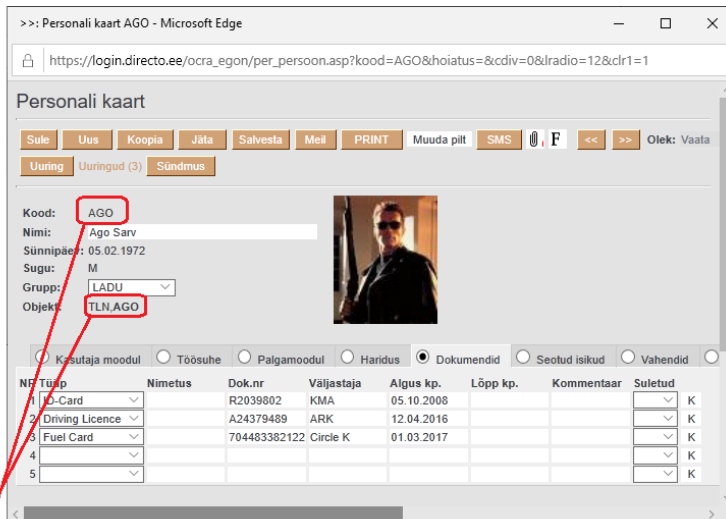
>>: Personali kaart AGO - Microsoft Edge

https://login.directo.ee/ocra_egon/per_persoon.asp?kood=AGO&hoiatus=&cdiv=0&lradio=12&clr1=1

Personali kaart

Sule | Uus | Koopia | Jäta | Salvesta | Meil | PRINT | Muuda pilt | SMS | F | << | >> | Olek: Vaata

Uuring | Uuringud (3) | Sündmus

Kood: AGO
Nimi: Ago Sarv
Sünnipäev: 05.02.1972
Sugu: M
Grupp: LADU
Objekt: TLN,AGO

Kasutaja moodul | Töösuhe | Palgamoodul | Haridus | Dokumendid | Seotud isikud | Vahendid

| NR | Tüüp | Nimetus | Dok.nr | Väljastaja | Algus kp. | Lõpp kp. | Kommentaar | Suletud | |
|---|---|---|---|---|---|---|---|---|---|
| 1 | ID-Card | | R2039802 | KMA | 05.10.2008 | | | | K |
| 2 | Driving Licence | | A24379489 | ARK | 12.04.2016 | | | | K |
| 3 | Fuel Card | | 704483382122 | Circle K | 01.03.2017 | | | | K |
| 4 | | | | | | | | | K |
| 5 | | | | | | | | | K |